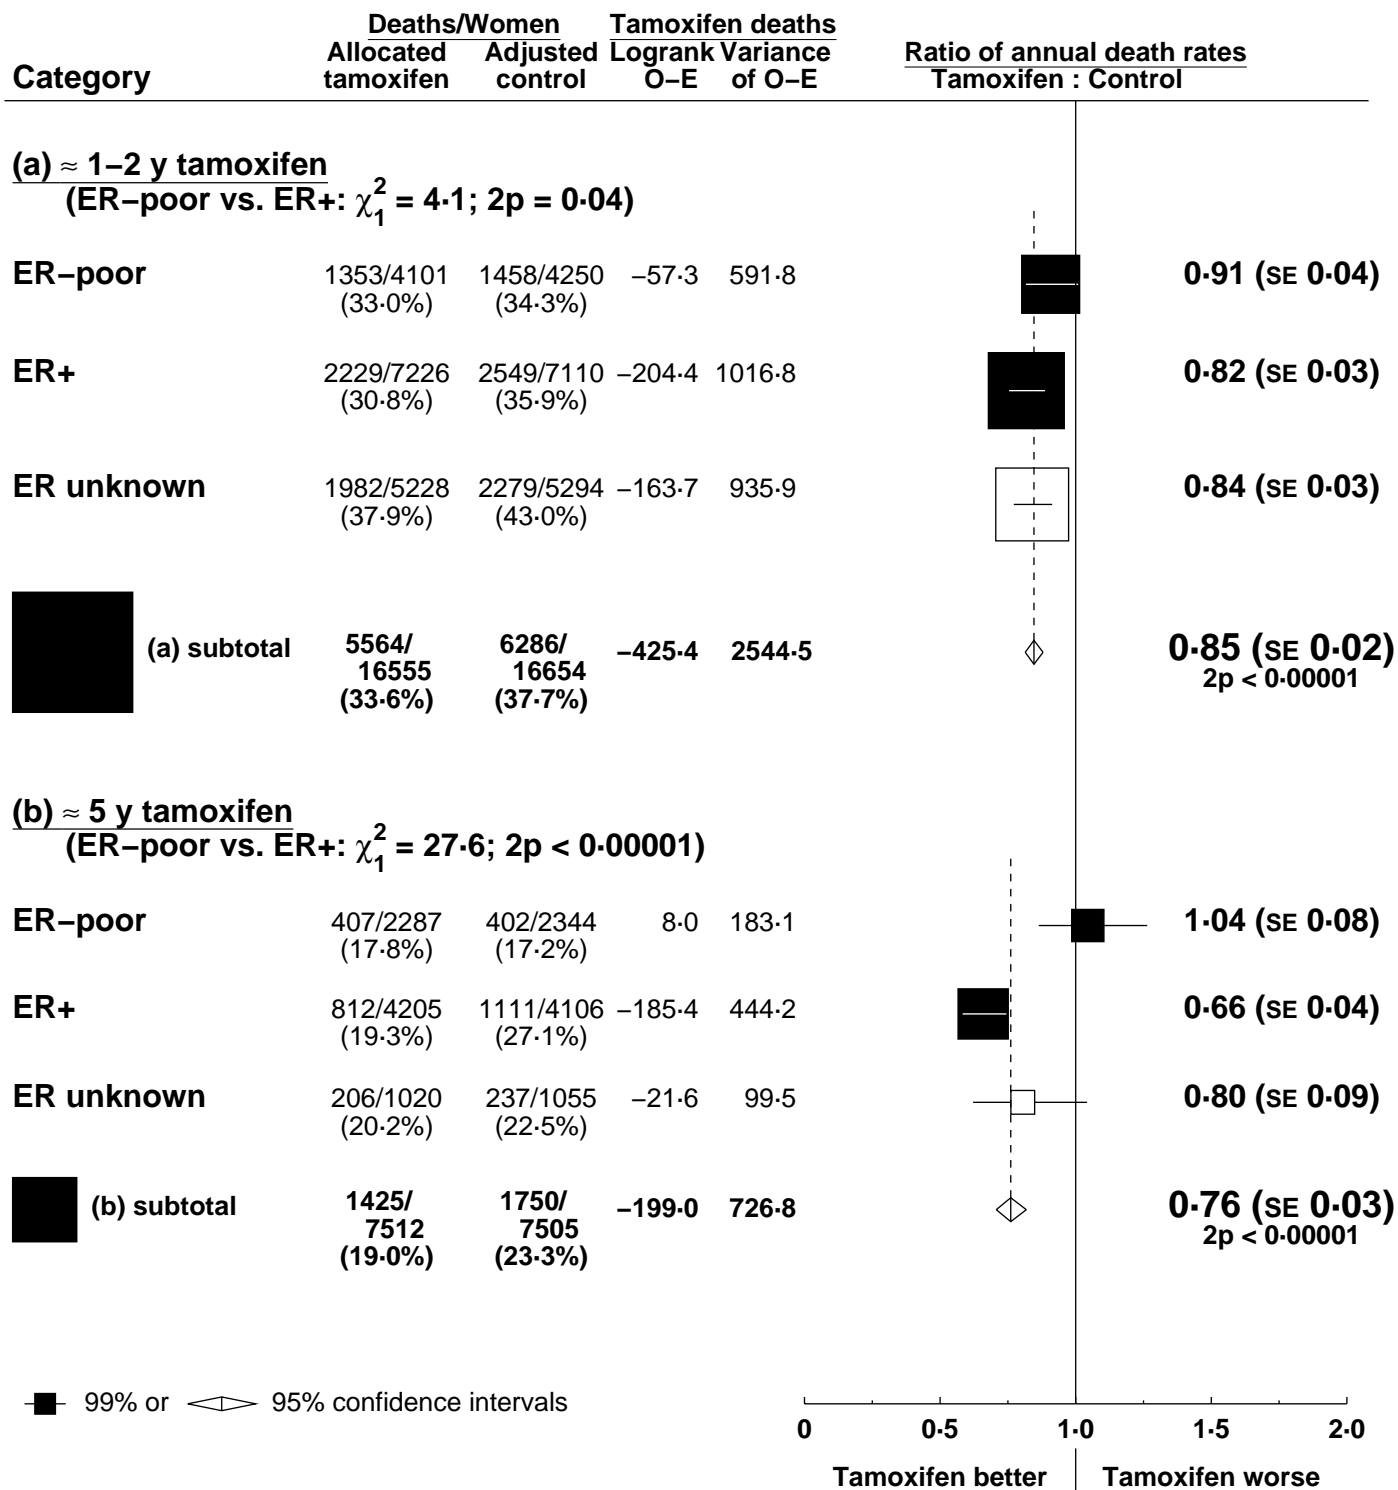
| Category | Deaths/Women Allocated tamoxifen | Deaths/Women Adjusted control | Tamoxifen deaths Logrank O−E | Tamoxifen deaths Variance of O−E | Ratio of annual death rates Tamoxifen : Control |
|---|---|---|---|---|---|
| **(a) ≈ 1−2 y tamoxifen** (ER−poor vs. ER+: $\chi_1^2$ = 4·1; 2p = 0·04) | | | | | |
| ER−poor | 1353/4101 (33·0%) | 1458/4250 (34·3%) | −57·3 | 591·8 | 0·91 (SE 0·04) |
| ER+ | 2229/7226 (30·8%) | 2549/7110 (35·9%) | −204·4 | 1016·8 | 0·82 (SE 0·03) |
| ER unknown | 1982/5228 (37·9%) | 2279/5294 (43·0%) | −163·7 | 935·9 | 0·84 (SE 0·03) |
| (a) subtotal | 5564/ 16555 (33·6%) | 6286/ 16654 (37·7%) | −425·4 | 2544·5 | 0·85 (SE 0·02) 2p < 0·00001 |
| **(b) ≈ 5 y tamoxifen** (ER−poor vs. ER+: $\chi_1^2$ = 27·6; 2p < 0·00001) | | | | | |
| ER−poor | 407/2287 (17·8%) | 402/2344 (17·2%) | 8·0 | 183·1 | 1·04 (SE 0·08) |
| ER+ | 812/4205 (19·3%) | 1111/4106 (27·1%) | −185·4 | 444·2 | 0·66 (SE 0·04) |
| ER unknown | 206/1020 (20·2%) | 237/1055 (22·5%) | −21·6 | 99·5 | 0·80 (SE 0·09) |
| (b) subtotal | 1425/ 7512 (19·0%) | 1750/ 7505 (23·3%) | −199·0 | 726·8 | 0·76 (SE 0·03) 2p < 0·00001 |

99% or 95% confidence intervals

0 0·5 1·0 1·5 2·0

Tamoxifen better | Tamoxifen worse